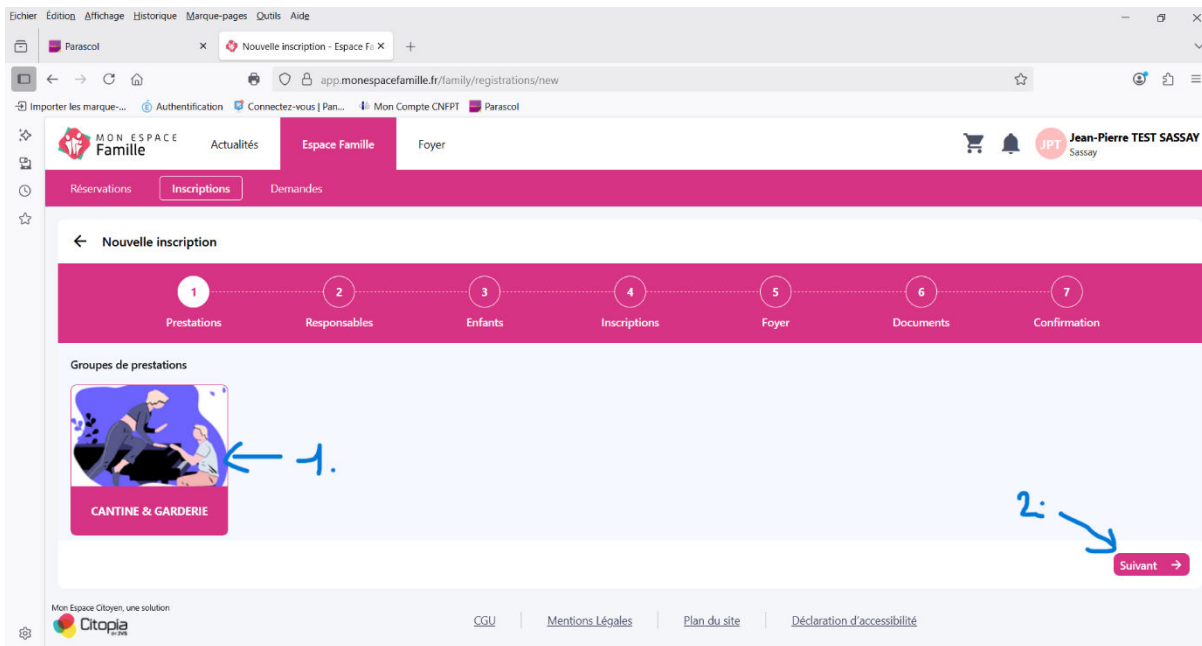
Fichier Édition Affichage Historique Marque-pages Outils Aide

Parascol
Nouvelle inscription - Espace Fa

app.monespacefamille.fr/family/registrations/new

Importer les marque-... Authentification Connectez-vous | Pan... Mon Compte CNFPT Parascol

MON ESPACE Famille
Actualités
Espace Famille
Foyer
JPT Jean-Pierre TEST SASSAY Sassay

Réservations
Inscriptions
Demandes

Nouvelle inscription

1 Prestations
2 Responsables
3 Enfants
4 Inscriptions
5 Foyer
6 Documents
7 Confirmation

Groupes de prestations

1.

CANTINE & GARDERIE

2:

Suivant

Mon Espace Citoyen, une solution
Citopia

CGU
Mentions Légales
Plan du site
Déclaration d'accessibilité